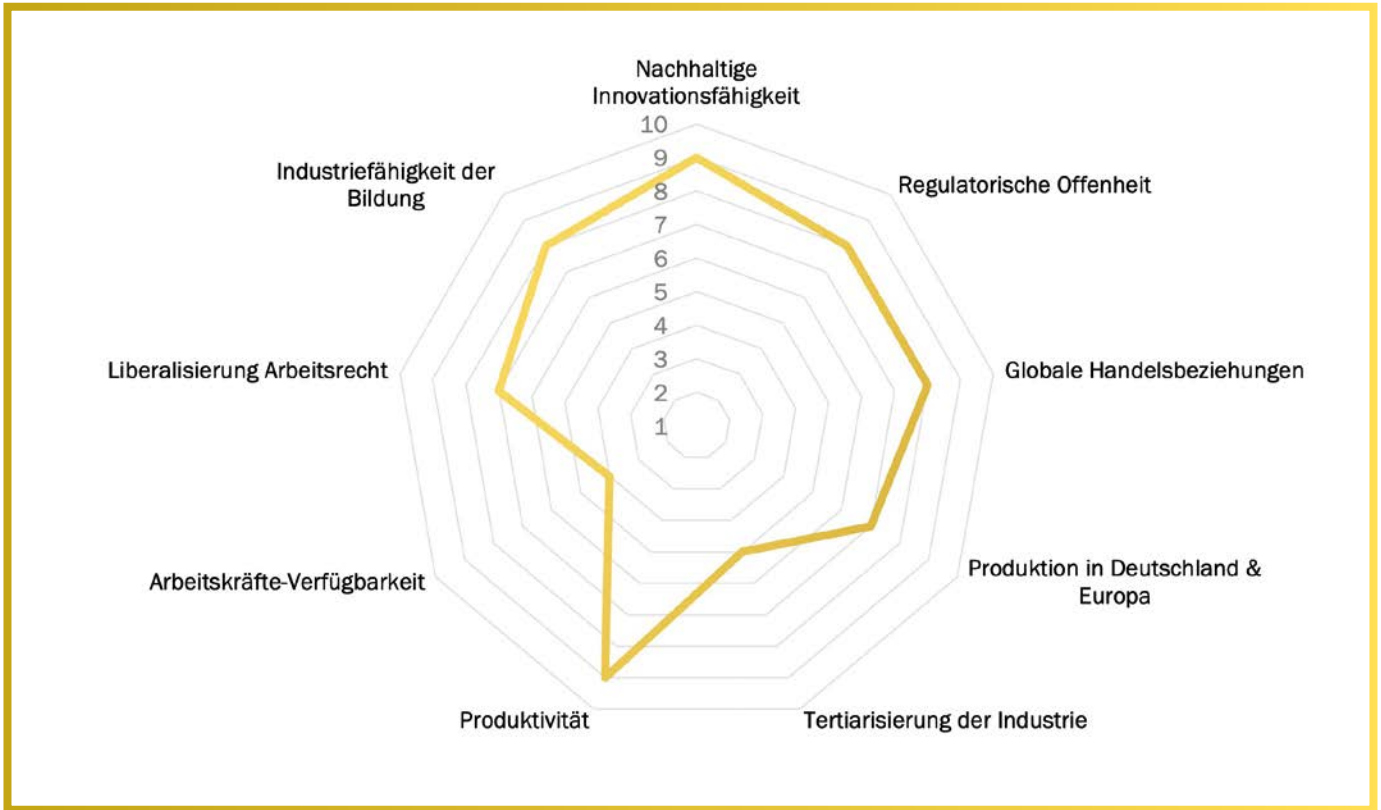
Nachhaltige Innovationsfähigkeit

10
9
8
7
6
5
4
3
2
1

Regulatorische Offenheit

Globale Handelsbeziehungen

Produktion in Deutschland & Europa

Tertiarisierung der Industrie

Produktivität

Arbeitskräfte-Verfügbarkeit

Liberalisierung Arbeitsrecht

Industriefähigkeit der Bildung